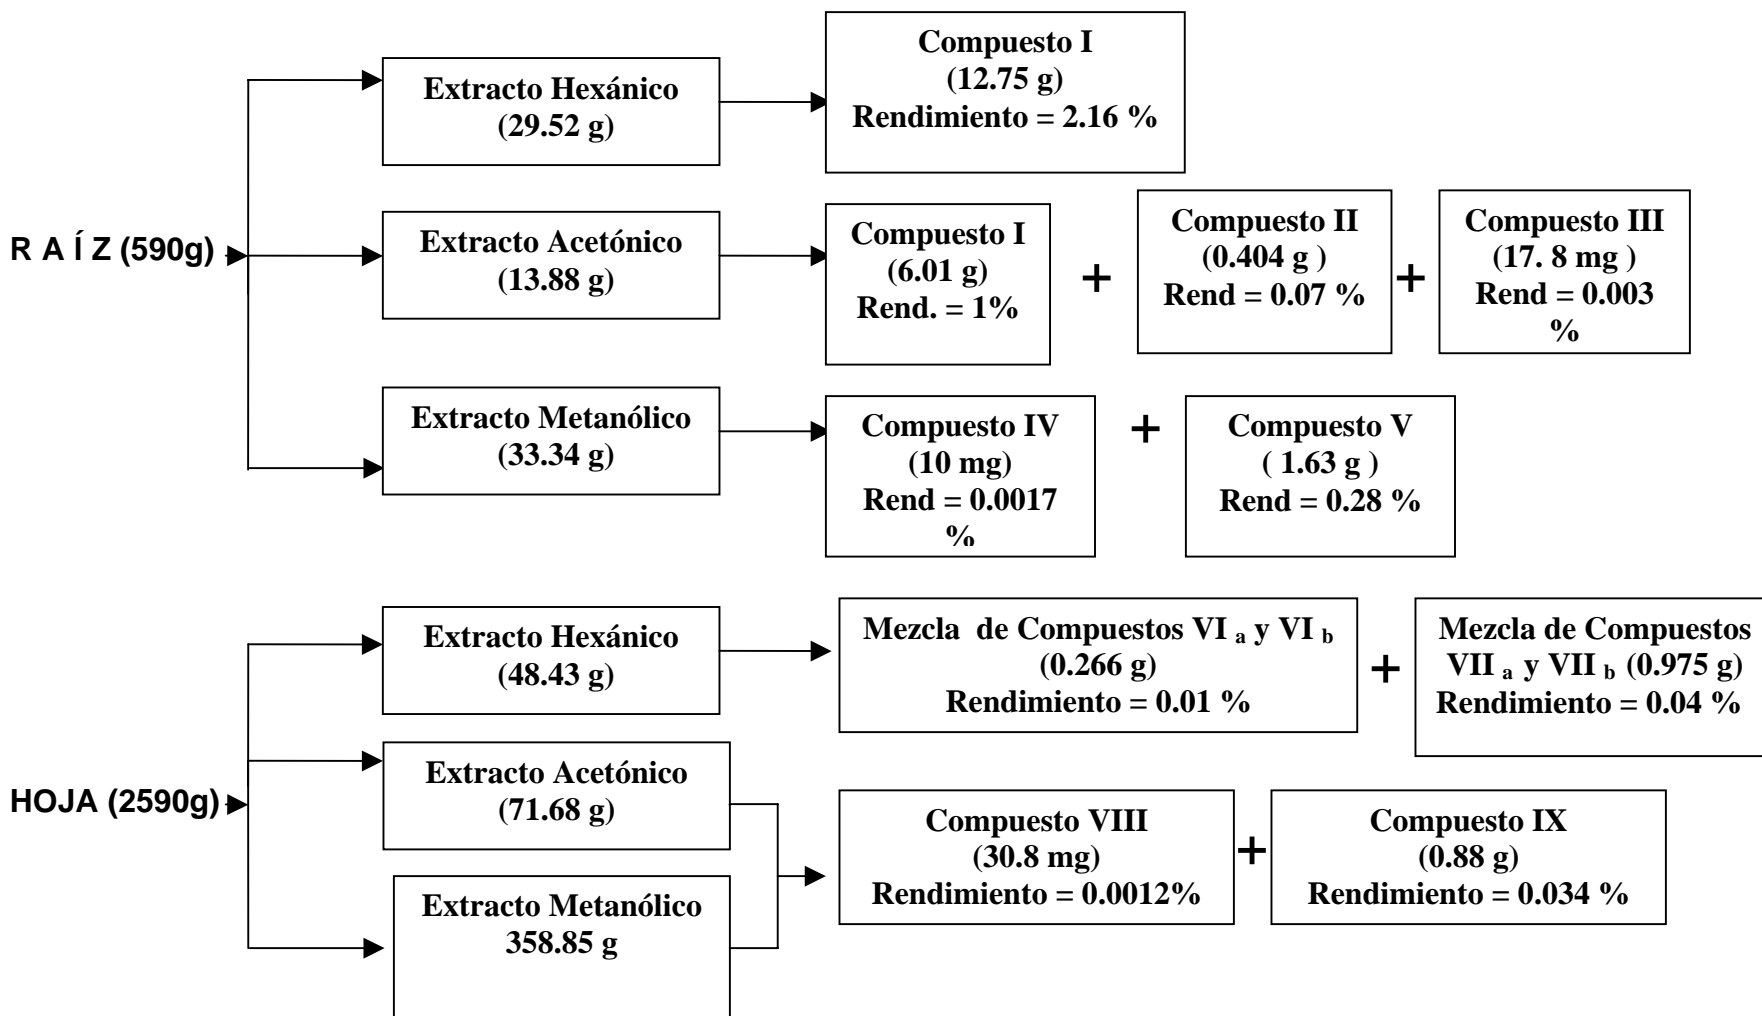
R A Í Z (590g)

Extracto Hexánico (29.52 g)

Compuesto I (12.75 g) Rendimiento = 2.16 %

Extracto Acetónico (13.88 g)

Compuesto I (6.01 g) Rend. = 1%

+

Compuesto II (0.404 g ) Rend = 0.07 %

+

Compuesto III (17. 8 mg ) Rend = 0.003 %

Extracto Metanólico (33.34 g)

Compuesto IV (10 mg) Rend = 0.0017 %

+

Compuesto V ( 1.63 g ) Rend = 0.28 %

HOJA (2590g)

Extracto Hexánico (48.43 g)

Mezcla de Compuestos VI $_a$ y VI $_b$ (0.266 g) Rendimiento = 0.01 %

+

Mezcla de Compuestos VII $_a$ y VII $_b$ (0.975 g) Rendimiento = 0.04 %

Extracto Acetónico (71.68 g)

Extracto Metanólico 358.85 g

Compuesto VIII (30.8 mg) Rendimiento = 0.0012%

+

Compuesto IX (0.88 g) Rendimiento = 0.034 %